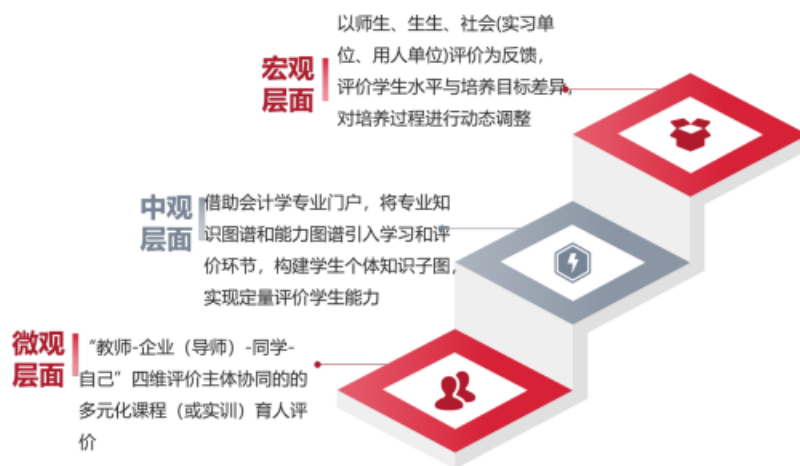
宏观层面

以师生、生生、社会(实习单位、用人单位)评价为反馈，评价学生水平与培养目标差异，对培养过程进行动态调整

中观层面

借助会计学专业门户，将专业知识图谱和能力图谱引入学习和评价环节，构建学生个体知识子图，实现定量评价学生能力

微观层面

“教师-企业（导师）-同学-自己”四维评价主体协同的的多元化课程（或实训）育人评价